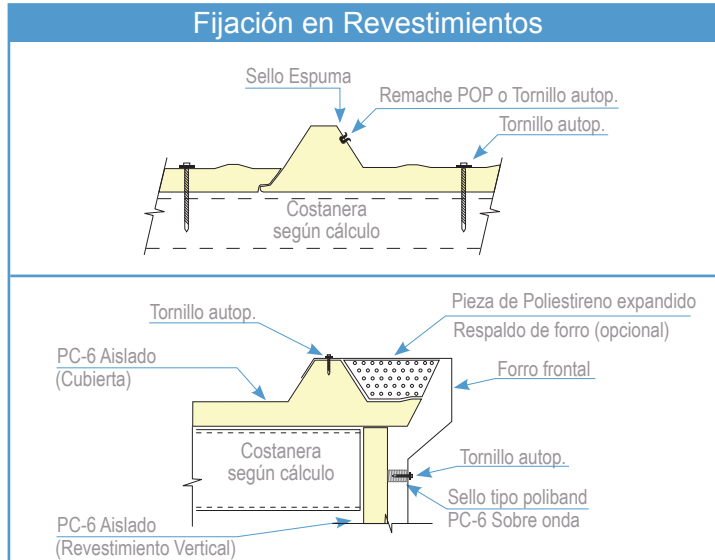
Fijación en Revestimientos

Sello Espuma
Remache POP o Tornillo autop.
Tornillo autop.
Costanera
según cálculo

Tornillo autop.
Pieza de Poliestireno expandido
Respaldo de forro (opcional)
PC-6 Aislado
(Cubierta)
Forro frontal
Costanera
según cálculo
Tornillo autop.
Sello tipo poliband
PC-6 Sobre onda
PC-6 Aislado
(Revestimiento Vertical)